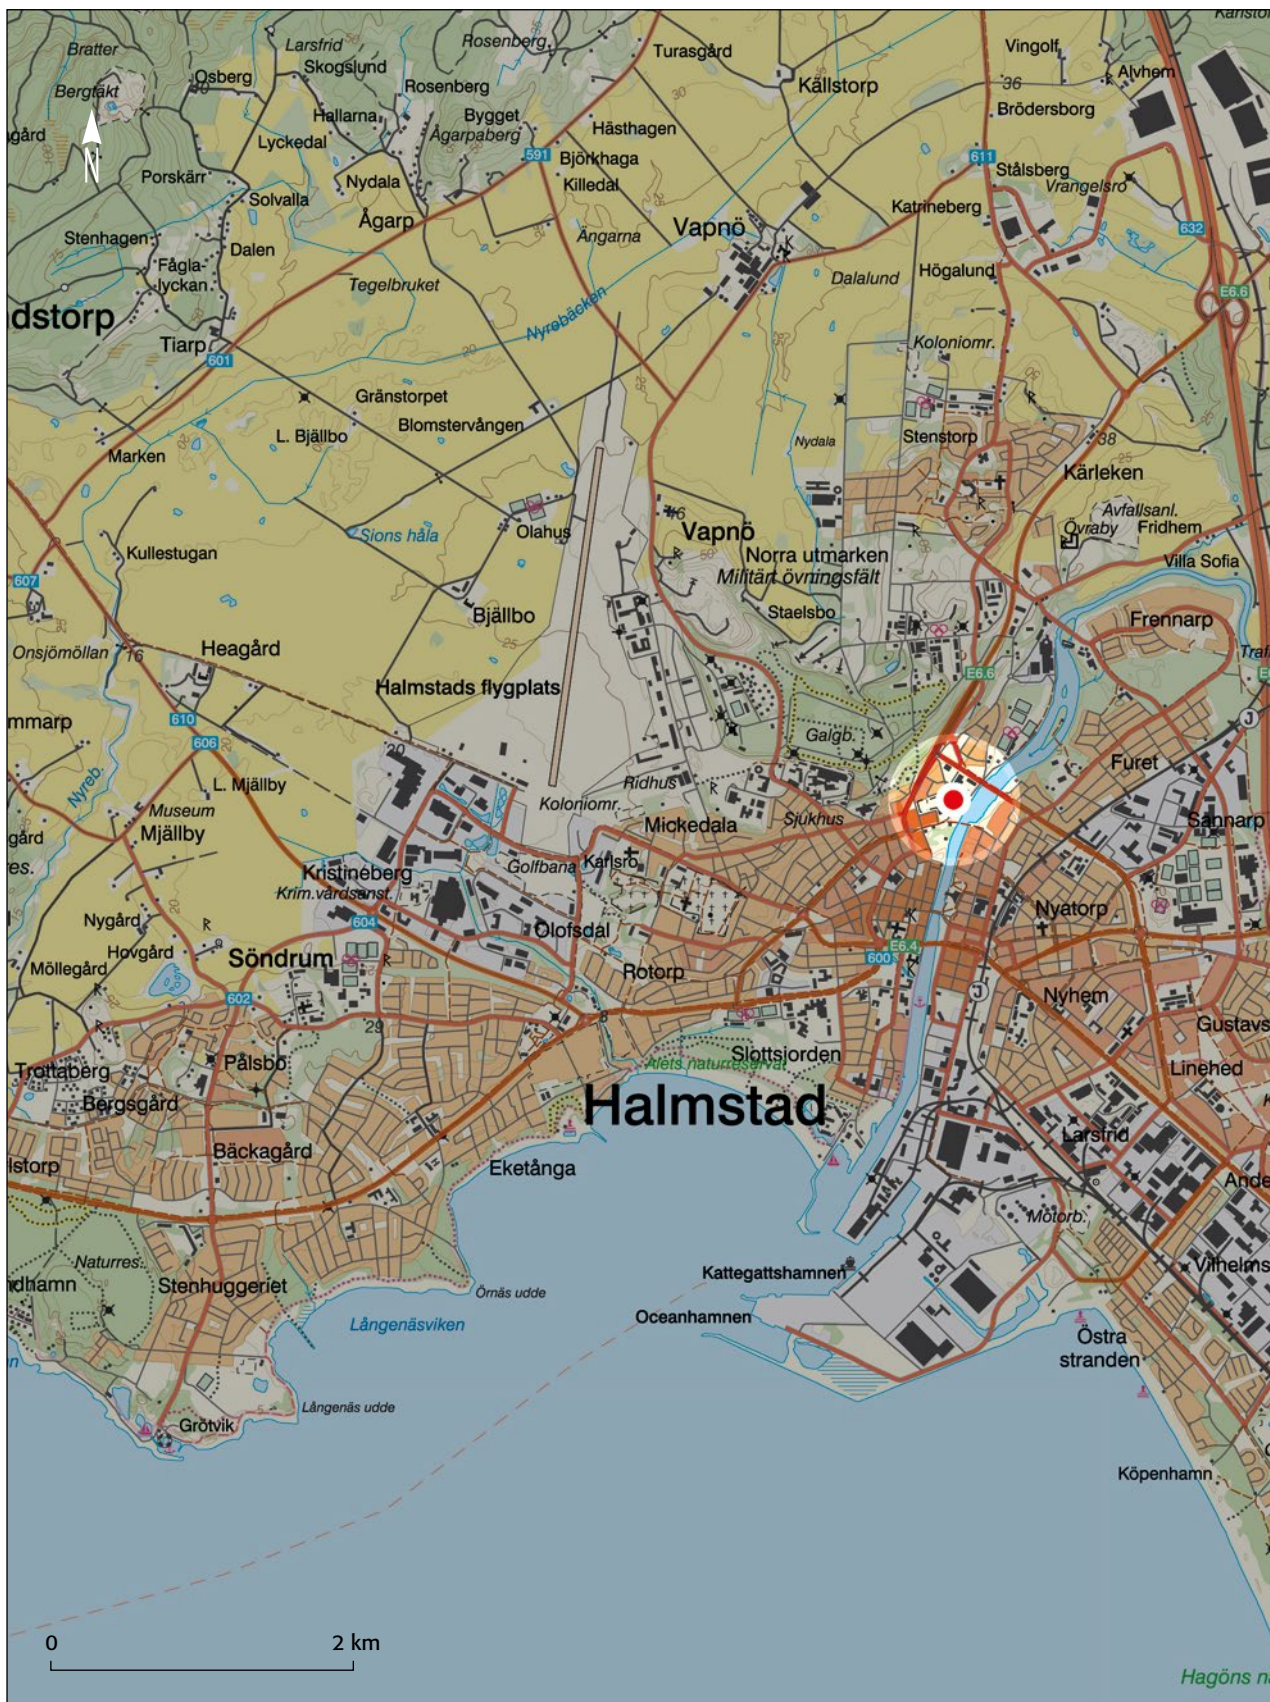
Karlstorp
Bratter
Larsfrid
Rosenberg
Turasgård
Vingolf
Alvhem
Bergtäkt
Osberg
Skogslund
Rosenberg
Källstorp
36
Brödersborg
gård
N
Hallarna
Bygget
Ågarpaberg
Hästhagen
Lyckedal
591
Björkhaga
611
Porskärr
Nydala
Killedal
Stålsberg
Vrangelsro
Solvalla
Ågarp
Katrineberg
Stenhagen
Fågla-lyckan
Dalen
Ängarna
Vapnö
632
Högalund
Dalalund
Tegelbruket
E6.6
dstorp
Nyrebäcken
Tiarp
601
Koloniomr.
Gränstorpet
L. Bjällbo
Blomstervången
Nydala
Stenstorp
38
Marken
Kärleken
Avfallsanl.
Övraby
Fridhem
Sions håla
Olahus
Vapnö
Kullestugan
Norra utmarken
Militärt övningsfält
Villa Sofia
607
Bjällbo
Staelsbo
Frennarp
Heagård
Onsjömöllan
16
Traf
Halmstads flygplats
E6.6
mmarp
610
Galgb.
606
Furet
Nyreb
L. Mjällby
Ridhus
Museum
Koloniomr.
Sjukhus
Sannarp
gård
Mjällby
Mickedala
Golfbana
Karlsro
es.
Kristineberg
Krim.vårdsanst.
Nyatorp
Nygård
604
Olofsdal
Hovgård
E6.4
Söndrum
600
Möllegård
Rotorp
Nyhem
602
29
Gustavs
Pålsbo
Slottsjorden
Trottaberg
Ätets naturreservat
Linehed
Bergsgård
Halmstad
Larsfrid
Bäckagård
lstorp
Eketånga
Ande
Motorb.
Naturres.
Vilhelms
dhamn
Stenhuggeriet
Kattegattshamnen
Örnäs udde
Oceanhamnen
Långenäsviken
Östra stranden
Långenäs udde
Grötvik
Köpenhamn
0
2 km
Hagöns n